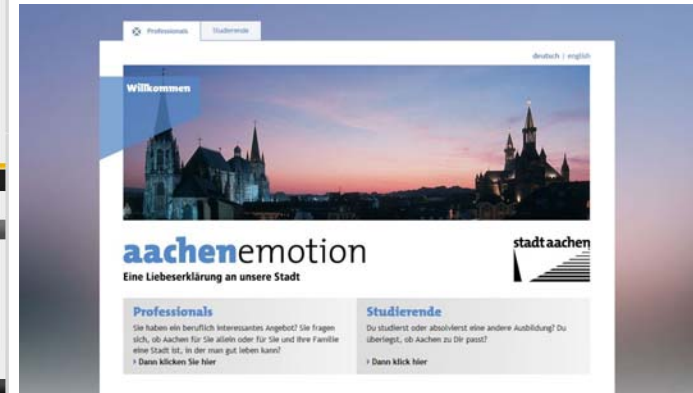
Professionals | Studierende

deutsch | english

Willkommen

aachenemotion
Eine Liebeserklärung an unsere Stadt

stadt aachen

Professionals
Sie haben ein beruflich interessantes Angebot? Sie fragen sich, ob Aachen für Sie allein oder für Sie und Ihre Familie eine Stadt ist, in der man gut leben kann?
› Dann klicken Sie hier

Studierende
Du studierst oder absolvierst eine andere Ausbildung? Du überlegst, ob Aachen zu Dir passt?
› Dann klick hier